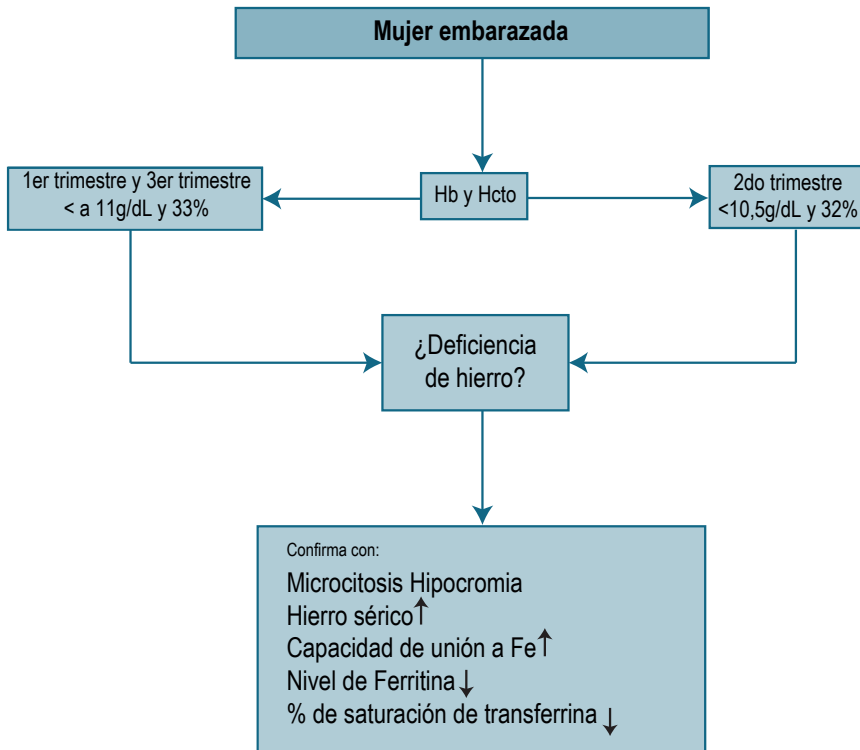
Mujer embarazada

1er trimestre y 3er trimestre
< a 11g/dL y 33%

Hb y Hcto

2do trimestre
<10,5g/dL y 32%

¿Deficiencia de hierro?

Confirma con:

Microcitosis Hipocromia
Hierro sérico↑
Capacidad de unión a Fe↑
Nivel de Ferritina↓
% de saturación de transferrina↓